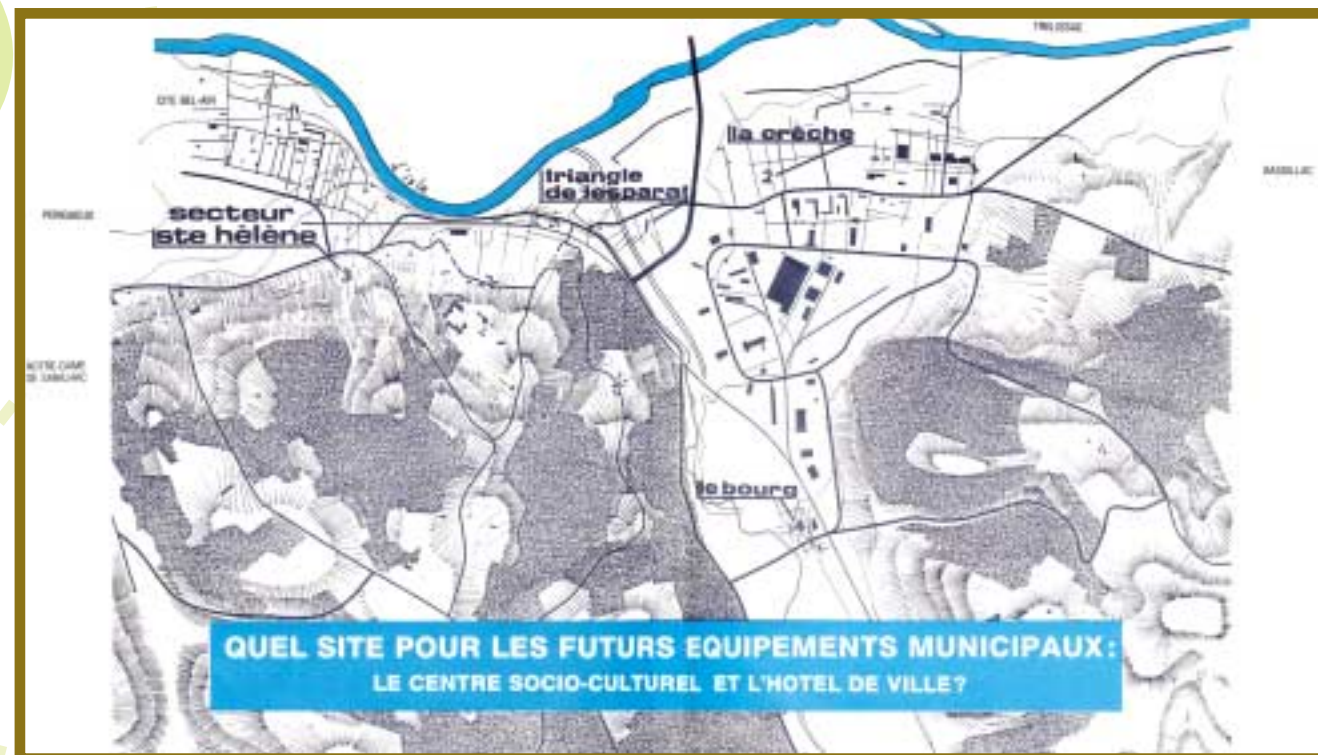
TRELISSAC

CITE BEL-AIR

la crèche

triangle de lesparat

BASSILLAC

PERIGUEUX

secteur ste hélène

NOTRE-DAME DE SANILHAC

le bourg

QUEL SITE POUR LES FUTURS EQUIPEMENTS MUNICIPAUX:
LE CENTRE SOCIO-CULTUREL ET L'HOTEL DE VILLE?